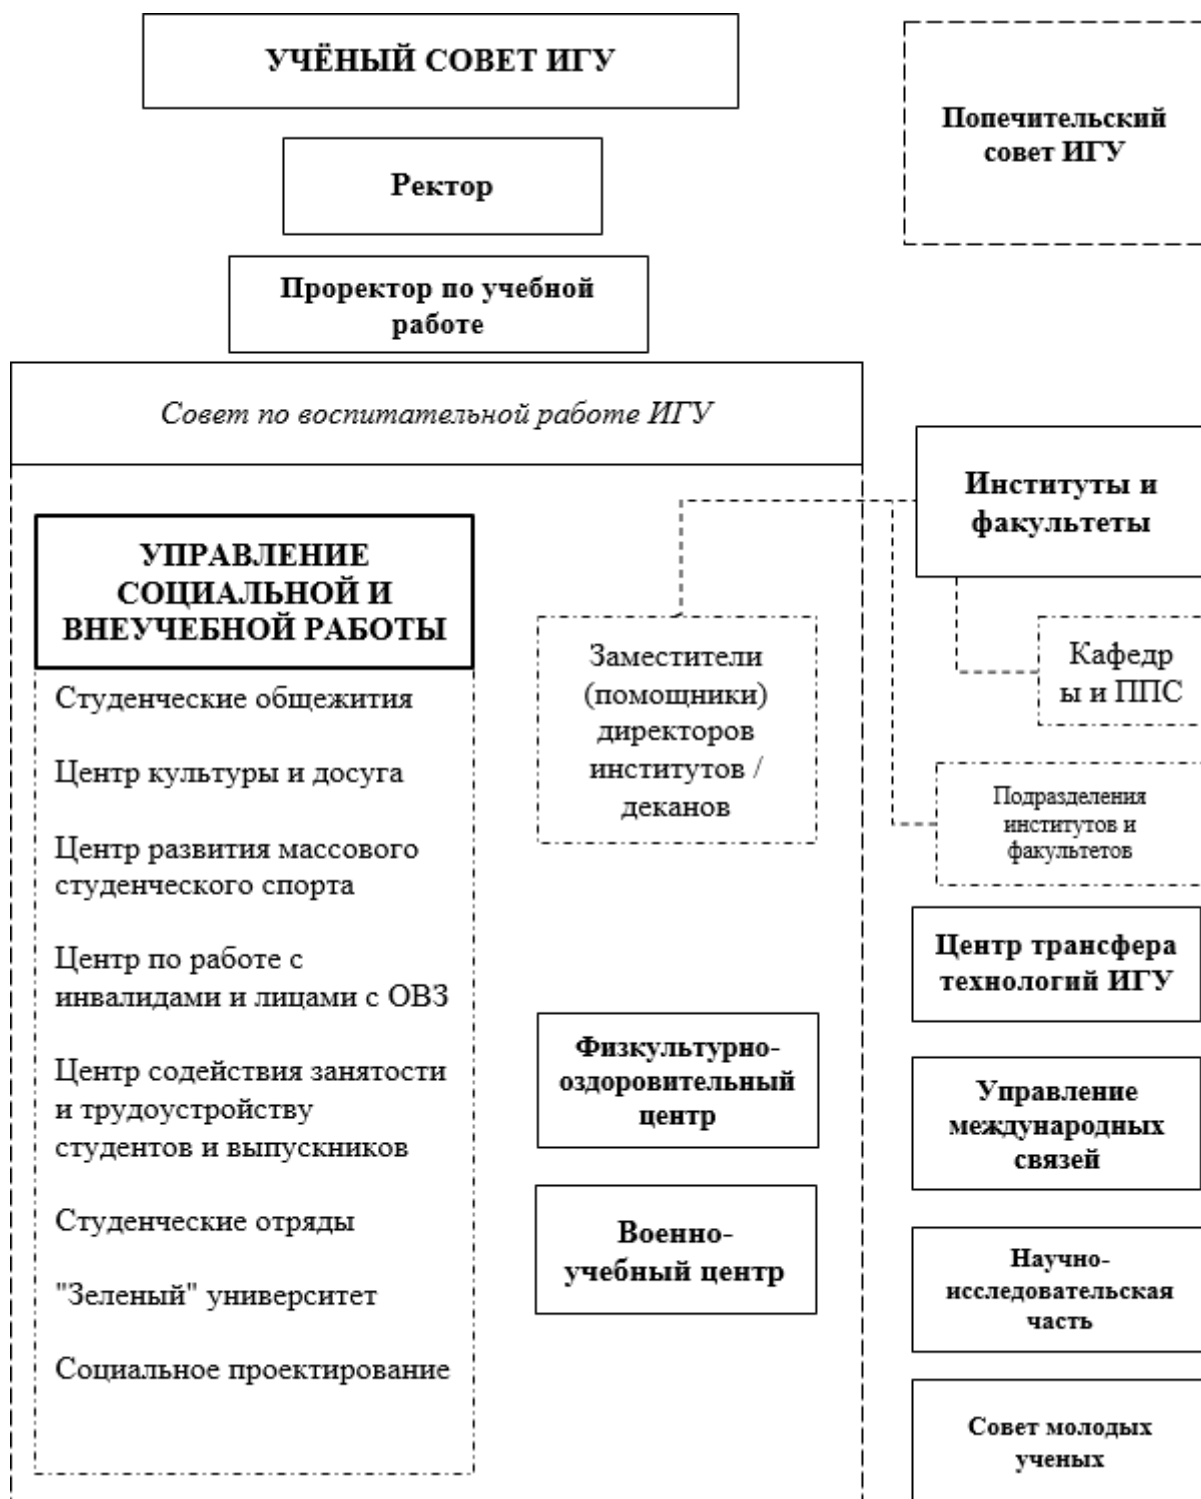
УЧЁНЫЙ СОВЕТ ИГУ

Попечительский совет ИГУ

Ректор

Проректор по учебной работе

Совет по воспитательной работе ИГУ

Институты и факультеты

УПРАВЛЕНИЕ СОЦИАЛЬНОЙ И ВНЕУЧЕБНОЙ РАБОТЫ

Студенческие общежития

Центр культуры и досуга

Центр развития массового студенческого спорта

Центр по работе с инвалидами и лицами с ОВЗ

Центр содействия занятости и трудоустройству студентов и выпускников

Студенческие отряды

"Зеленый" университет

Социальное проектирование

Заместители (помощники) директоров институтов / деканов

Кафедры и ППС

Подразделения институтов и факультетов

Центр трансфера технологий ИГУ

Физкультурно-оздоровительный центр

Управление международных связей

Военно-учебный центр

Научно-исследовательская часть

Совет молодых ученых